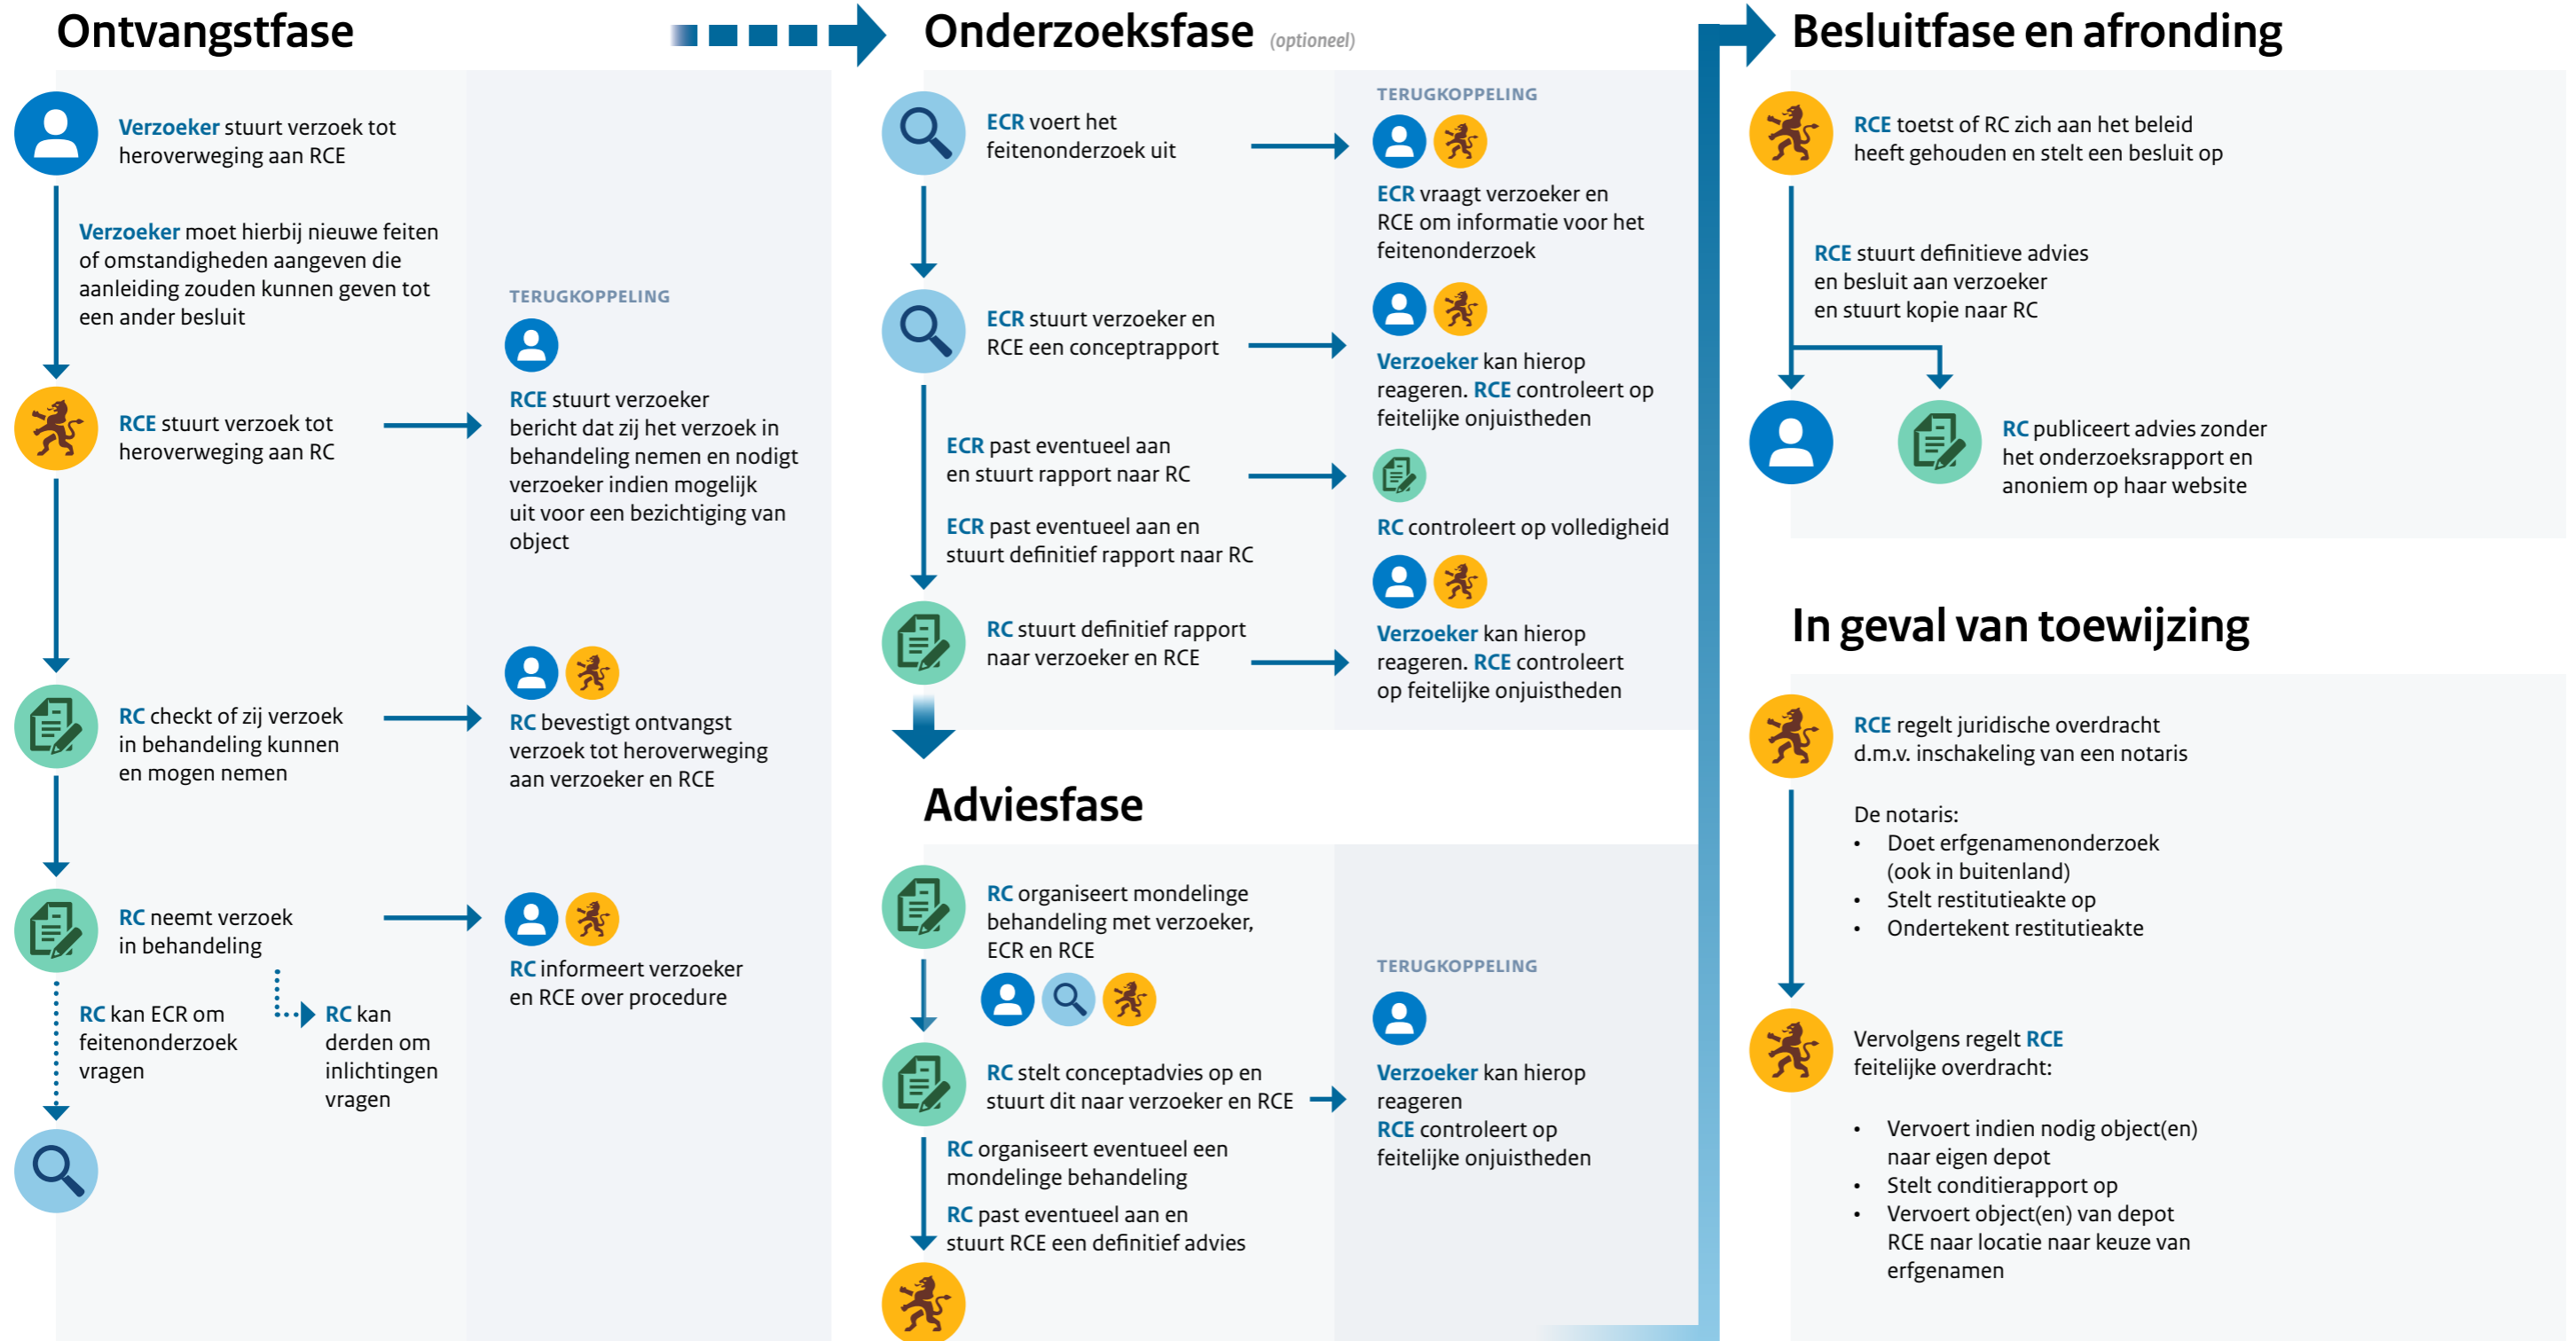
Ontvangstfase

Verzoeker stuurt verzoek tot heroverweging aan RCE

Verzoeker moet hierbij nieuwe feiten of omstandigheden aangeven die aanleiding zouden kunnen geven tot een ander besluit

RCE stuurt verzoek tot heroverweging aan RC

RC checkt of zij verzoek in behandeling kunnen en mogen nemen

RC neemt verzoek in behandeling

RC kan ECR om feitenonderzoek vragen

RC kan derden om inlichtingen vragen

TERUGKOPPELING

RCE stuurt verzoeker bericht dat zij het verzoek in behandeling nemen en nodigt verzoeker indien mogelijk uit voor een bezichtiging van object

RC bevestigt ontvangst verzoek tot heroverweging aan verzoeker en RCE

RC informeert verzoeker en RCE over procedure

Onderzoeksfase (optioneel)

ECR voert het feitenonderzoek uit

ECR stuurt verzoeker en RCE een conceptrapport

ECR past eventueel aan en stuurt rapport naar RC

ECR past eventueel aan en stuurt definitief rapport naar RC

RC stuurt definitief rapport naar verzoeker en RCE

TERUGKOPPELING

ECR vraagt verzoeker en RCE om informatie voor het feitenonderzoek

Verzoeker kan hierop reageren. RCE controleert op feitelijke onjuistheden

RC controleert op volledigheid

Verzoeker kan hierop reageren. RCE controleert op feitelijke onjuistheden

Adviesfase

RC organiseert mondelinge behandeling met verzoeker, ECR en RCE

RC stelt conceptadvies op en stuurt dit naar verzoeker en RCE

RC organiseert eventueel een mondelinge behandeling

RC past eventueel aan en stuurt RCE een definitief advies

TERUGKOPPELING

Verzoeker kan hierop reageren
RCE controleert op feitelijke onjuistheden

Besluitfase en afronding

RCE toetst of RC zich aan het beleid heeft gehouden en stelt een besluit op

RCE stuurt definitieve advies en besluit aan verzoeker en stuurt kopie naar RC

RC publiceert advies zonder het onderzoeksrapport en anoniem op haar website

In geval van toewijzing

RCE regelt juridische overdracht d.m.v. inschakeling van een notaris

De notaris:
• Doet erfgenamenonderzoek (ook in buitenland)
• Stelt restitutieakte op
• Ondertekent restitutieakte

Vervolgens regelt RCE feitelijke overdracht:

• Vervoert indien nodig object(en) naar eigen depot
• Stelt conditierapport op
• Vervoert object(en) van depot RCE naar locatie naar keuze van erfgenamen